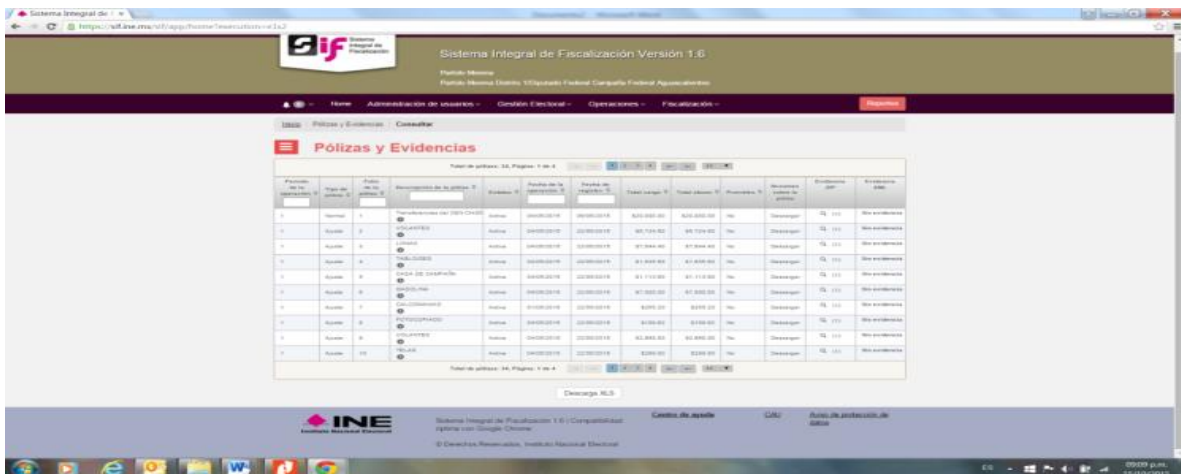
Sistema Integral de Fiscalización Versión 1.6

Partido Morena

Home | Administración de usuarios | Gestión Electoral | Operaciones | Fiscalización | Reportes

Inicio / Pólizas y Evidencias / Consultar

Pólizas y Evidencias

Total de pólizas: 34, Página: 1 de 4

| Periodo de la operación | Tipo de póliza | Folio de la póliza | Descripción de la póliza | Estatus | Fecha de la operación | Fecha de registro | Total cargo | Total abono | Prorrateo | Reconocer rubros de póliza | Evidencia ZIP | Evidencia XML |
|---|---|---|---|---|---|---|---|---|---|---|---|---|
| 1 | Normal | 1 | Transferencias del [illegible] | Activa | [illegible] | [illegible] | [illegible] | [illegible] | No | Descargar | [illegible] | Sin evidencia |
| 1 | Ajuste | 2 | VOLANTES | Activa | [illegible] | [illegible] | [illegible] | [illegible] | No | Descargar | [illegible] | Sin evidencia |
| 1 | Ajuste | 3 | LONAS | Activa | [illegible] | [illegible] | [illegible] | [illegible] | No | Descargar | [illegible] | Sin evidencia |
| 1 | Ajuste | 4 | TABLOIDES | Activa | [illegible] | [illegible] | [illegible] | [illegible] | No | Descargar | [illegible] | Sin evidencia |
| 1 | Ajuste | 5 | CASA DE CAMPAÑA | Activa | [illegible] | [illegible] | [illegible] | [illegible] | No | Descargar | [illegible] | Sin evidencia |
| 1 | Ajuste | 6 | GASOLINA | Activa | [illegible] | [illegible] | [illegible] | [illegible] | No | Descargar | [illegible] | Sin evidencia |
| 1 | Ajuste | 7 | CALCOMANIAS | Activa | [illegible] | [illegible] | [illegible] | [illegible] | No | Descargar | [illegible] | Sin evidencia |
| 1 | Ajuste | 8 | FOTOCOPIADO | Activa | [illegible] | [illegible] | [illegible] | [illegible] | No | Descargar | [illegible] | Sin evidencia |
| 1 | Ajuste | 9 | VOLANTES | Activa | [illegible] | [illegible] | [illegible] | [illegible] | No | Descargar | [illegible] | Sin evidencia |
| 1 | Ajuste | 10 | TELAS | Activa | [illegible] | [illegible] | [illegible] | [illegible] | No | Descargar | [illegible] | Sin evidencia |

Total de pólizas: 34, Página: 1 de 4

Descarga XLS

INE Instituto Nacional Electoral

Sistema Integral de Fiscalización 1.6 | Compatibilidad óptima con Google Chrome

© Derechos Reservados, Instituto Nacional Electoral

Centro de ayuda | CAU | Aviso de protección de datos